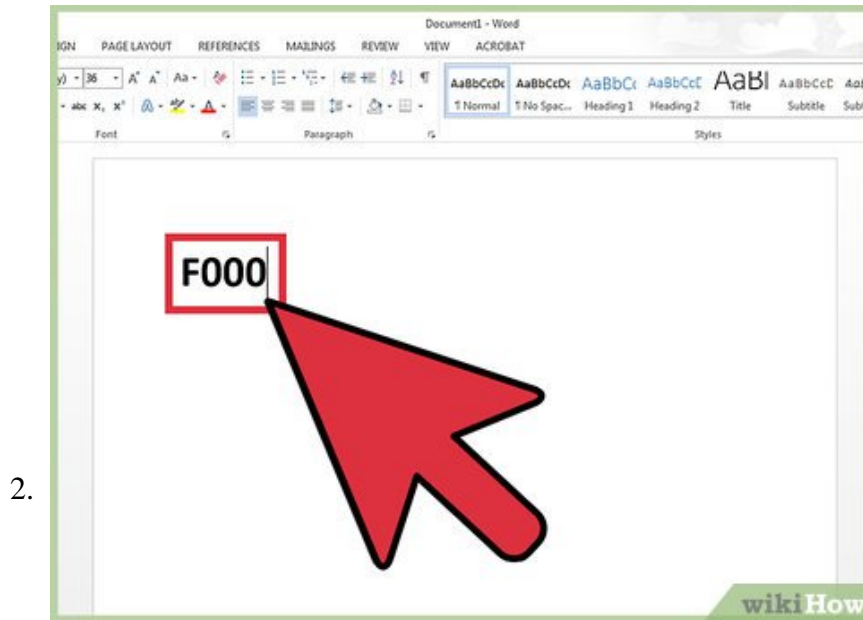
2.

Document1 - Word

IGN PAGE LAYOUT REFERENCES MAILINGS REVIEW VIEW ACROBAT

36 A A Aa

AaBbCcDc AaBbCcDc AaBbCc AaBbCcE AaBl AaBbCcD

¶ Normal ¶ No Spac... Heading 1 Heading 2 Title Subtitle Subt

Font Paragraph Styles

F000

wikiHow